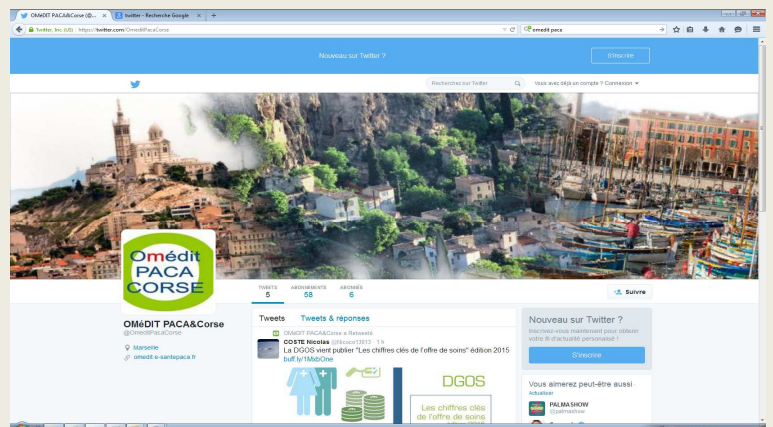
OMéDIT PACA&Corse (@... × | Twitter - Recherche Google × | +

Twitter, Inc. (US) | https://twitter.com/OmeditPacaCorse

omedit paca

Nouveau sur Twitter ?

S'inscrire

Rechercher sur Twitter

Vous avez déjà un compte ? Connexion

Omédit PACA CORSE

TWEETS 5 | ABONNEMENTS 58 | ABONNÉS 6

Suivre

OMéDIT PACA&Corse
@OmeditPacaCorse

Marseille

omedit.e-santepaca.fr

Tweets | Tweets & réponses

OMéDIT PACA&Corse a Retweeté

COSTE Nicolas @Ncoco13013 · 1 h

La DGOS vient publier "Les chiffres clés de l'offre de soins" édition 2015 buff.ly/1MsbOne

DGOS

Les chiffres clés de l'offre de soins

Nouveau sur Twitter ?

Inscrivez-vous maintenant pour obtenir votre fil d'actualité personnalisé !

S'inscrire

Vous aimerez peut-être aussi · Actualiser

PALMASHOW
@palmashow